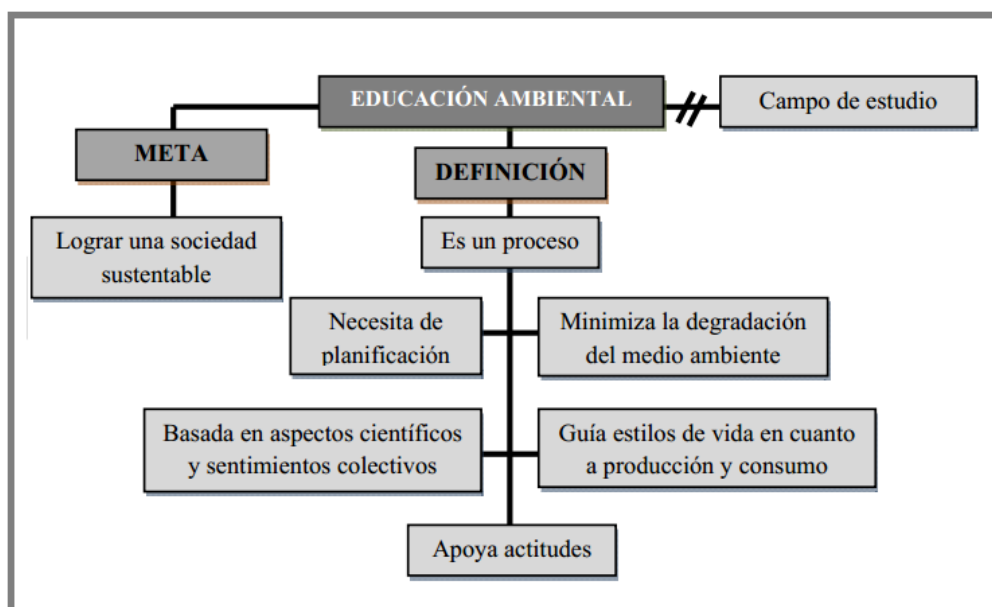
EDUCACIÓN AMBIENTAL

Campo de estudio

META

Lograr una sociedad sustentable

DEFINICIÓN

Es un proceso

Necesita de planificación

Minimiza la degradación del medio ambiente

Basada en aspectos científicos y sentimientos colectivos

Guía estilos de vida en cuanto a producción y consumo

Apoya actitudes